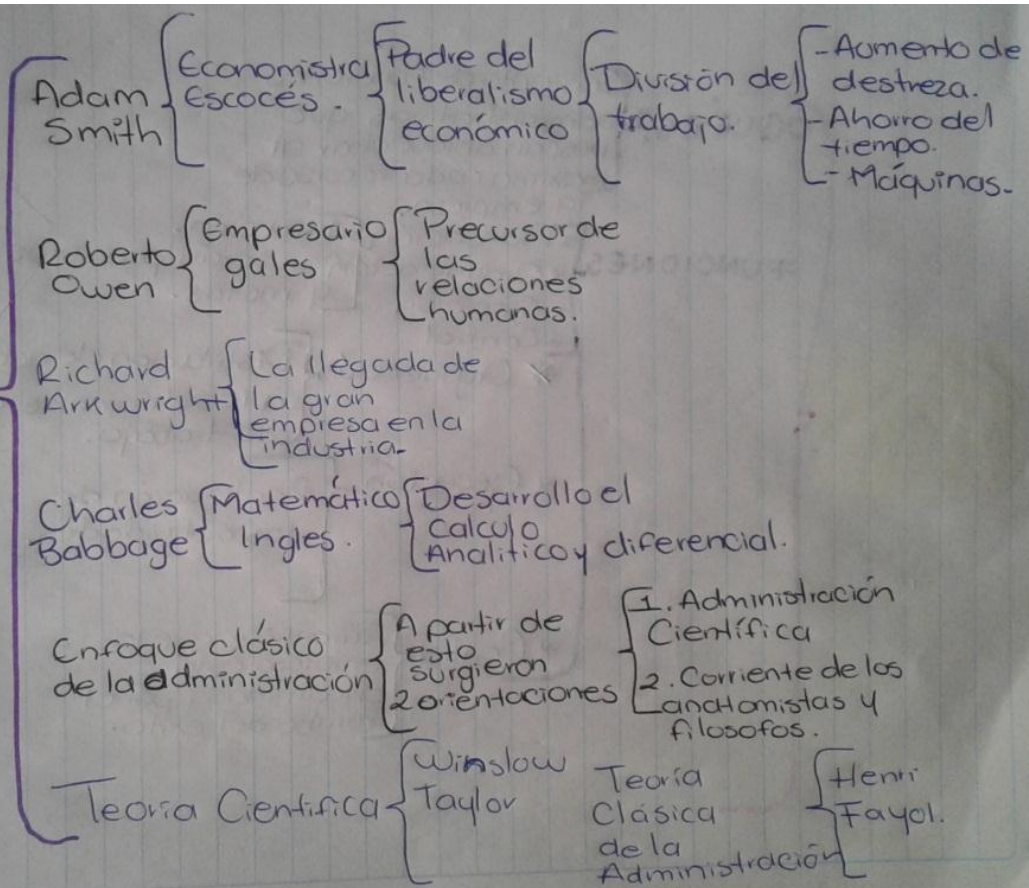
Adam Smith
Economistra Escocés.
Padre del liberalismo económico
División del trabajo.
- Aumento de destreza.
- Ahorro del tiempo.
- Máquinas.

Roberto Owen
Empresario gales
Precursor de las relaciones humanas.

Richard Arkwright
La llegada de la gran empresa en la industria.

Charles Babbage
Matemático Ingles.
Desarrollo el calculo Analitico y diferencial.

Enfoque clásico de la administración
A partir de esto surgieron 2 orientaciones
1. Administración Científica
2. Corriente de los anatomistas y filosofos.

Teoria Cientifica
Winslow Taylor
Teoría Clásica de la Administración
Henri Fayol.